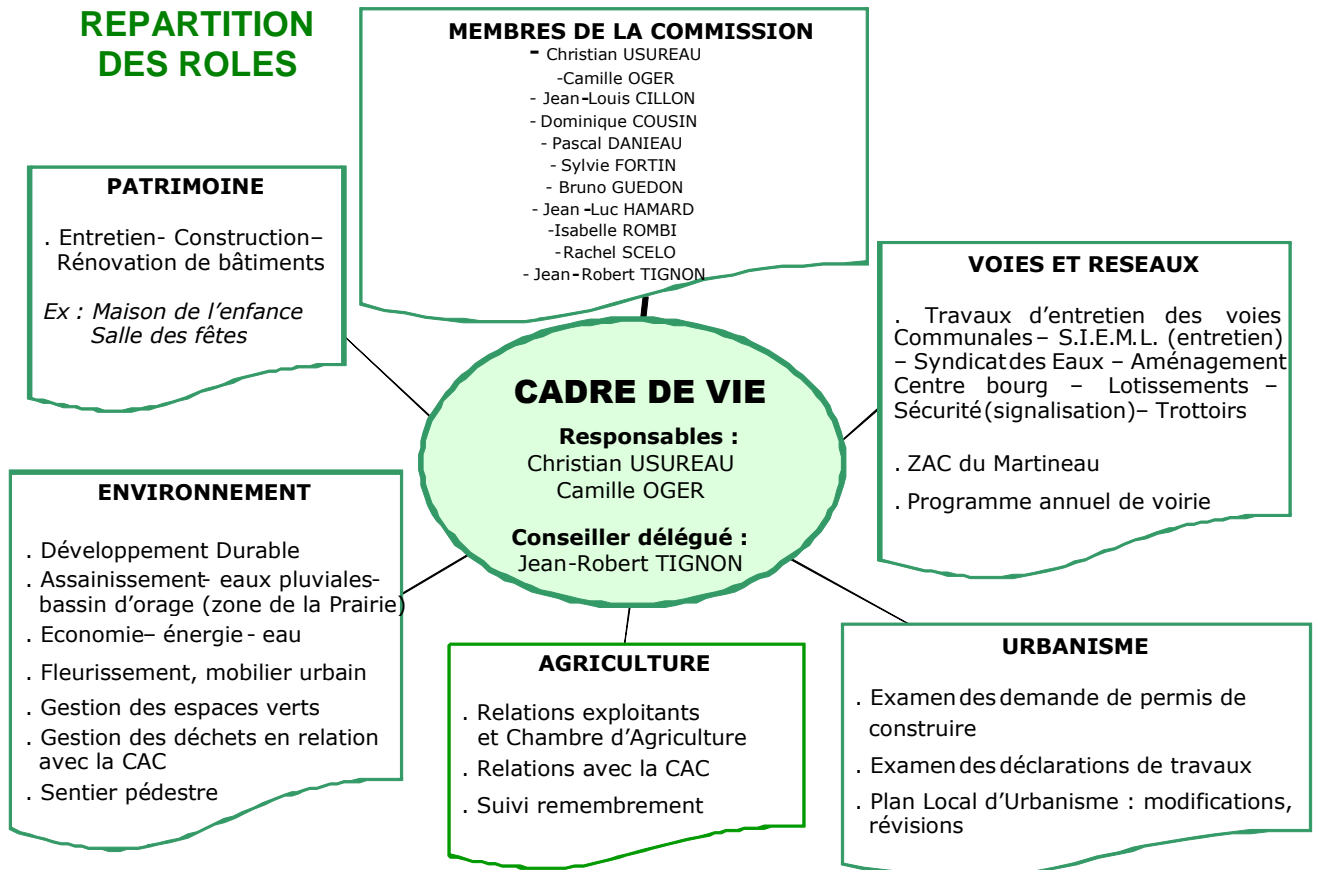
REPARTITION DES ROLES

MEMBRES DE LA COMMISSION
- Christian USUREAU
-Camille OGER
- Jean-Louis CILLON
- Dominique COUSIN
- Pascal DANIEAU
- Sylvie FORTIN
- Bruno GUEDON
- Jean -Luc HAMARD
-Isabelle ROMBI
-Rachel SCELO
- Jean-Robert TIGNON

PATRIMOINE

. Entretien- Construction– Rénovation de bâtiments

Ex : Maison de l'enfance
Salle des fêtes

VOIES ET RESEAUX

. Travaux d'entretien des voies Communales – S.I.E.M.L. (entretien) – Syndicat des Eaux – Aménagement Centre bourg – Lotissements – Sécurité (signalisation) – Trottoirs

. ZAC du Martineau

. Programme annuel de voirie

CADRE DE VIE

Responsables :
Christian USUREAU
Camille OGER

Conseiller délégué :
Jean-Robert TIGNON

ENVIRONNEMENT

. Développement Durable
. Assainissement- eaux pluviales- bassin d'orage (zone de la Prairie)
. Economie– énergie - eau
. Fleurissement, mobilier urbain
. Gestion des espaces verts
. Gestion des déchets en relation avec la CAC
. Sentier pédestre

AGRICULTURE

. Relations exploitants et Chambre d'Agriculture
. Relations avec la CAC
. Suivi remembrement

URBANISME

. Examen des demande de permis de construire
. Examen des déclarations de travaux
. Plan Local d'Urbanisme : modifications, révisions